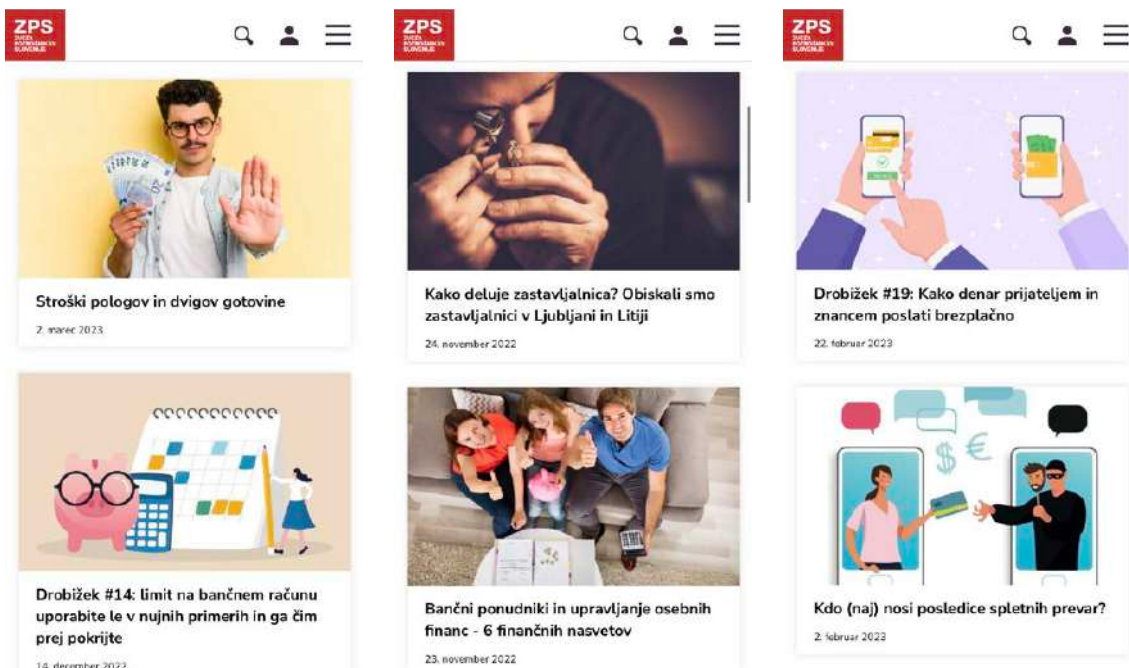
ZPS

Stroški pologov in dvigov gotovine

2. marec 2023

Drobižek #14: limit na bančnem računu uporabite le v nujnih primerih in ga čim prej pokrijte

14. december 2022

ZPS

Kako deluje zastavljalnica? Obiskali smo zastavljalnici v Ljubljani in Litiji

24. november 2022

Bančni ponudniki in upravljanje osebnih financ - 6 finančnih nasvetov

23. november 2022

ZPS

Drobižek #19: Kako denar prijateljem in znancem poslati brezplačno

22. februar 2023

$ €

Kdo (naj) nosi posledice spletnih prevar?

2. februar 2023